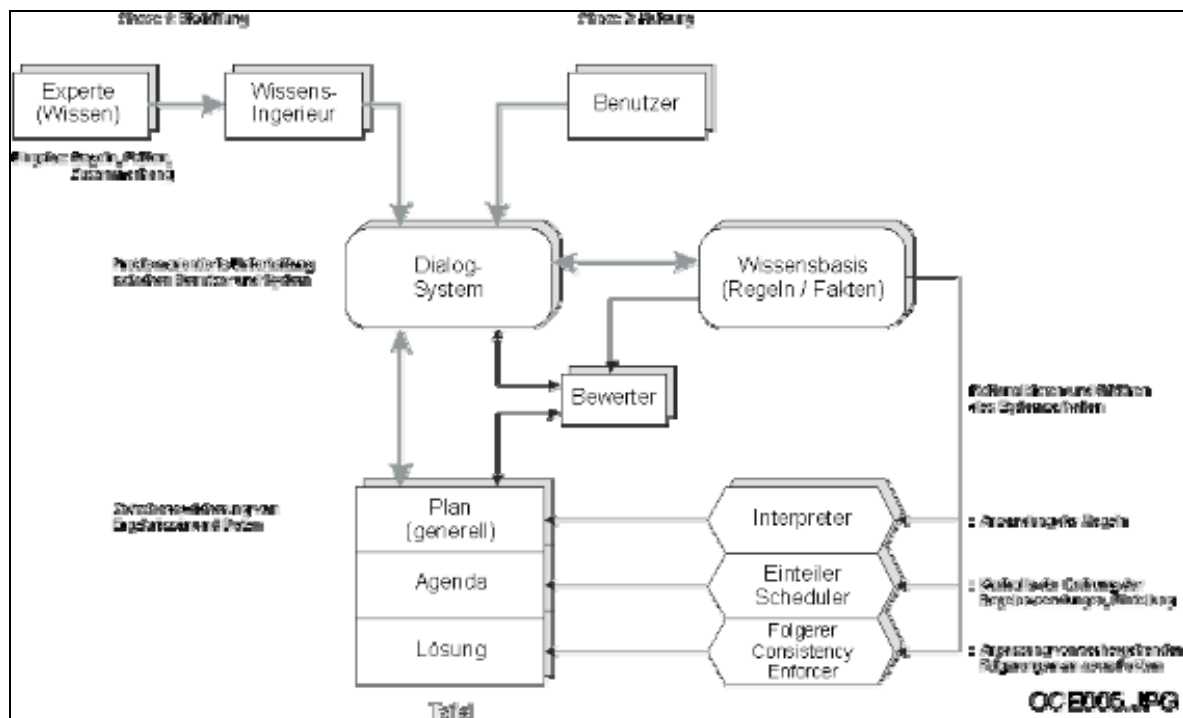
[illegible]

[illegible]

Experte (Wissen)

Wissens-Ingerieur

Benutzer

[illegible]

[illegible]

Dialog-System

Wissensbasis (Regeln / Fakten)

Bewerter

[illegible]

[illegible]

Plan (generell)

Agenda

Lösung

Interpreter

Einteiler Scheduler

Folgerer Consistency Enforcer

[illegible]

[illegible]

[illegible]

Tafel

OCB005.JPG